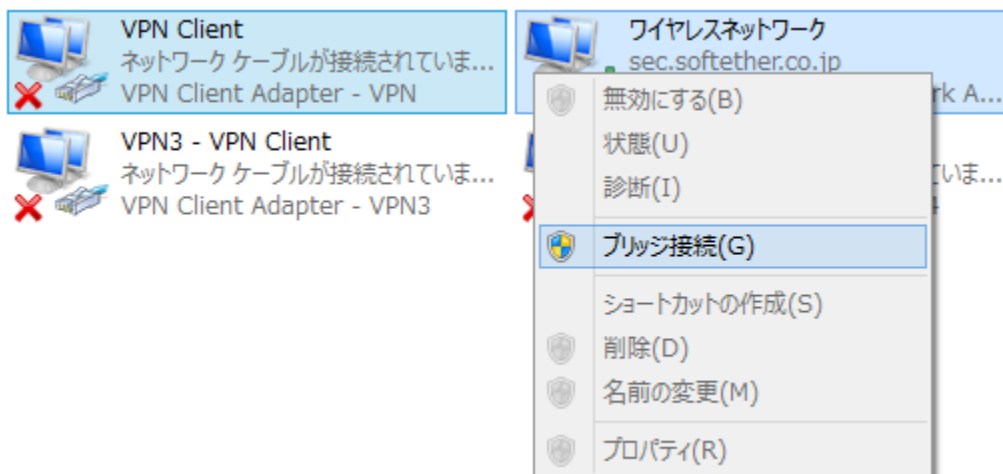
VPN Client
ネットワーク ケーブルが接続されていま...
VPN Client Adapter - VPN

ワイヤレスネットワーク
sec.softether.co.jp
rk A...

VPN3 - VPN Client
ネットワーク ケーブルが接続されていま...
VPN Client Adapter - VPN3

ていま...

無効にする(B)
状態(U)
診断(I)
ブリッジ接続(G)
ショートカットの作成(S)
削除(D)
名前の変更(M)
プロパティ(R)